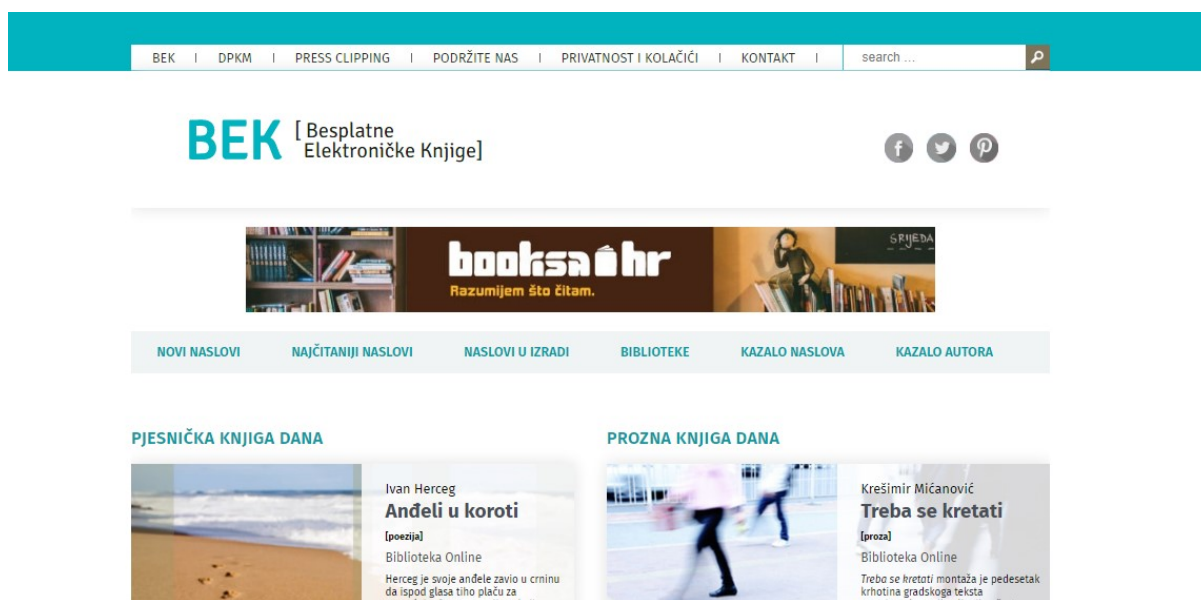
BEK | DPKM | PRESS CLIPPING | PODRŽITE NAS | PRIVATNOST I KOLAČIĆI | KONTAKT |

search ...

BEK [ Besplatne Elektroničke Knjige]

booksa.hr
Razumijem što čitam.

SRIJEDA

NOVI NASLOVI   NAJČITANIJI NASLOVI   NASLOVI U IZRADI   BIBLIOTEKE   KAZALO NASLOVA   KAZALO AUTORA

PJESNIČKA KNJIGA DANA

Ivan Herceg
Anđeli u koroti
[poezija]
Biblioteka Online
Herceg je svoje anđele zavio u crninu da ispod glasa tiho plaču za

PROZNA KNJIGA DANA

Krešimir Mićanović
Treba se kretati
[proza]
Biblioteka Online
Treba se kretati montaža je pedesetak krhotina gradskoga teksta